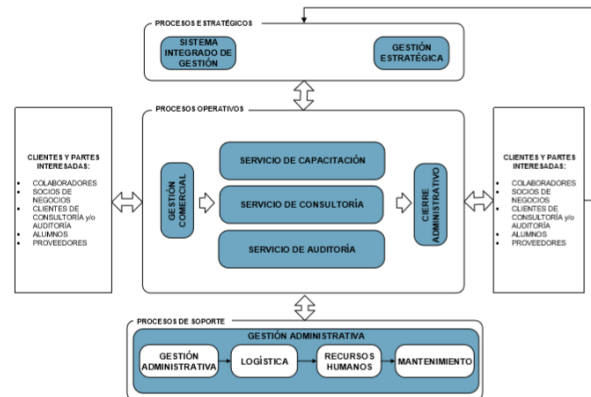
PROCESOS ESTRATÉGICOS

SISTEMA INTEGRADO DE GESTIÓN

GESTIÓN ESTRATÉGICA

PROCESOS OPERATIVOS

CLIENTES Y PARTES INTERESADAS:

- COLABORADORES
- SOCIOS DE NEGOCIOS
- CLIENTES DE CONSULTORÍA y/o AUDITORÍA
- ALUMNOS
- PROVEEDORES

GESTIÓN COMERCIAL

SERVICIO DE CAPACITACIÓN

SERVICIO DE CONSULTORÍA

SERVICIO DE AUDITORÍA

CIERRE ADMINISTRATIVO

CLIENTES Y PARTES INTERESADAS:

- COLABORADORES
- SOCIOS DE NEGOCIOS
- CLIENTES DE CONSULTORÍA y/o AUDITORÍA
- ALUMNOS
- PROVEEDORES

PROCESOS DE SOPORTE

GESTIÓN ADMINISTRATIVA

GESTIÓN ADMINISTRATIVA

LOGÍSTICA

RECURSOS HUMANOS

MANTENIMIENTO